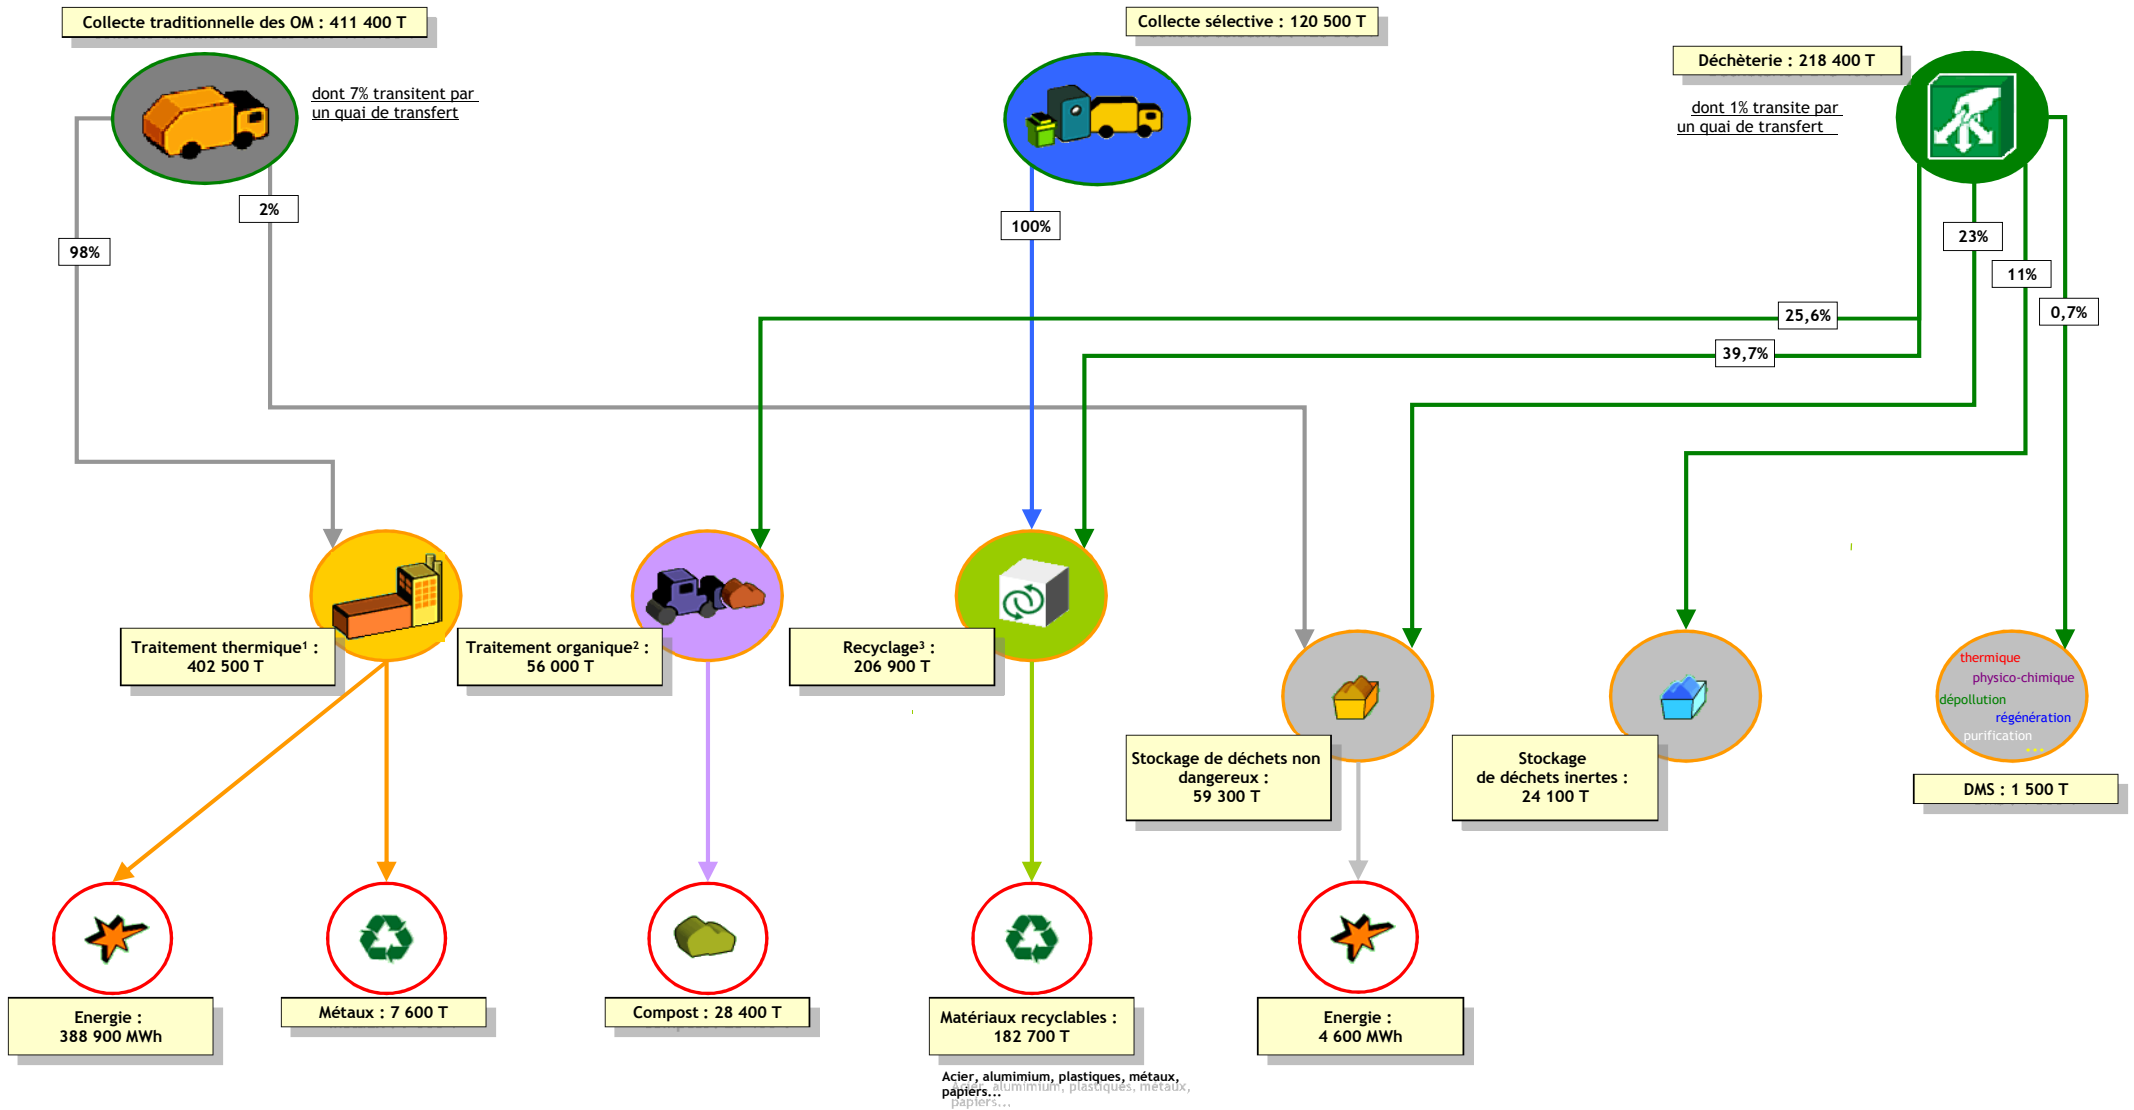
Collecte traditionnelle des OM : 411 400 T

dont 7% transitent par un quai de transfert

Collecte sélective : 120 500 T

Déchèterie : 218 400 T

dont 1% transite par un quai de transfert

2%

98%

100%

23%

11%

0,7%

25,6%

39,7%

Traitement thermique¹ : 402 500 T

Traitement organique² : 56 000 T

Recyclage³ : 206 900 T

Stockage de déchets non dangereux : 59 300 T

Stockage de déchets inertes : 24 100 T

thermique
physico-chimique
dépollution
régénération
purification
...

DMS : 1 500 T

Energie : 388 900 MWh

Métaux : 7 600 T

Compost : 28 400 T

Matériaux recyclables : 182 700 T

Acier, alumimium, plastiques, métaux, papiers...

Energie : 4 600 MWh